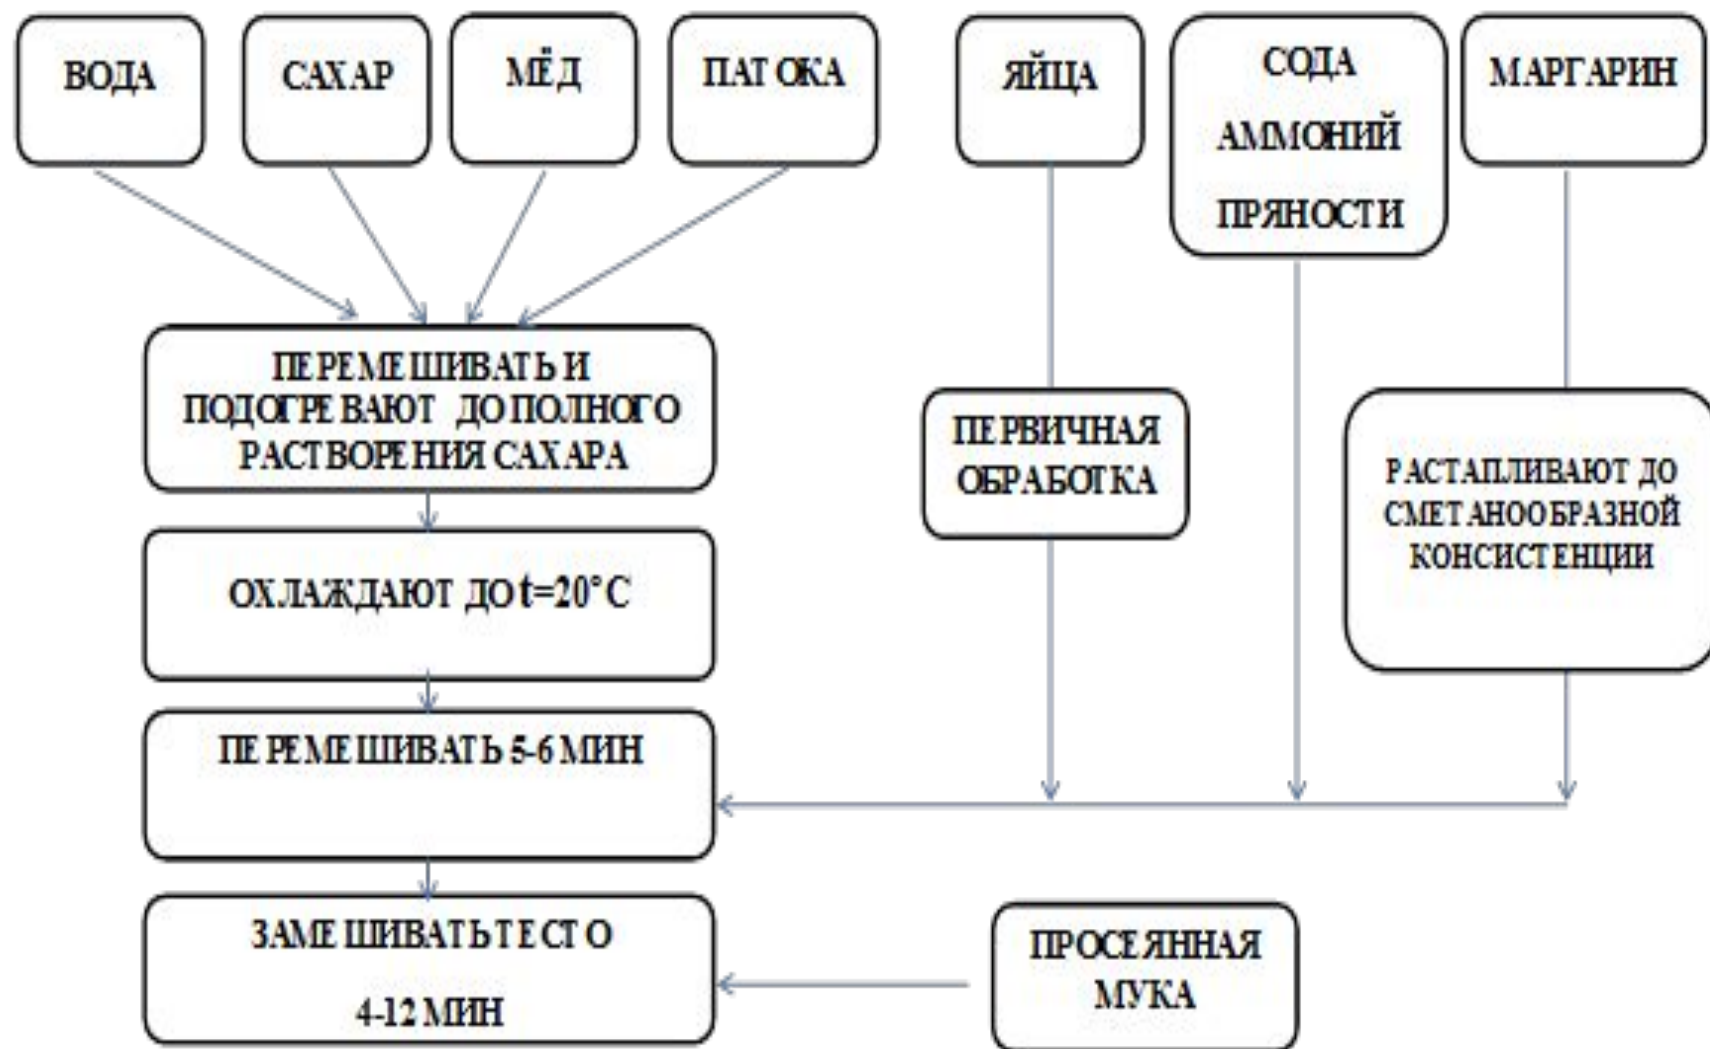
ВОДА

САХАР

МЁД

ПАТОКА

ЯЙЦА

СОДА АММОНИЙ ПРЯНОСТИ

МАРГАРИН

ПЕРЕМЕШИВАТЬ И ПОДОГРЕВАЮТ ДО ПОЛНОГО РАСТВОРЕНИЯ САХАРА

ПЕРВИЧНАЯ ОБРАБОТКА

РАСТАПЛИВАЮТ ДО СМЕТАНООБРАЗНОЙ КОНСИСТЕНЦИИ

ОХЛАЖДАЮТ ДО $t=20°C$

ПЕРЕМЕШИВАТЬ 5-6 МИН

ЗАМЕШИВАТЬ ТЕСТО

4-12 МИН

ПРОСЕЯННАЯ МУКА